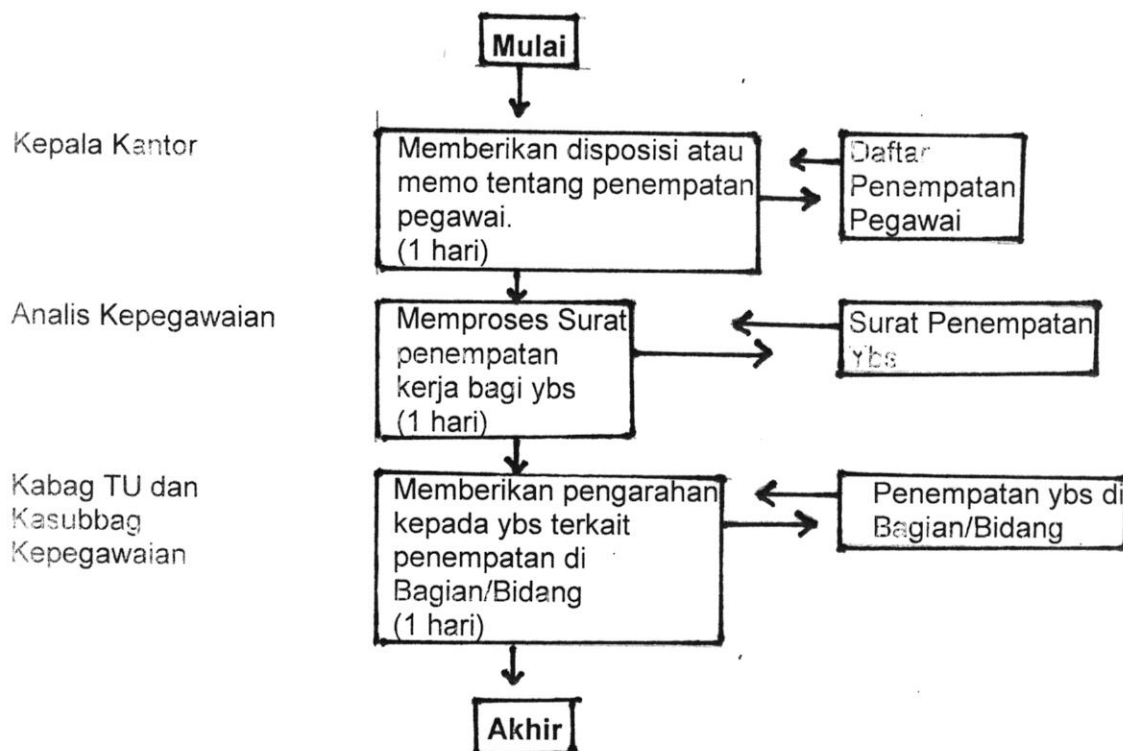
Mulai

Kepala Kantor

Memberikan disposisi atau memo tentang penempatan pegawai.
(1 hari)

Daftar Penempatan Pegawai

Analis Kepegawaian

Memproses Surat penempatan kerja bagi ybs
(1 hari)

Surat Penempatan Ybs

Kabag TU dan Kasubbag Kepegawaian

Memberikan pengarahan kepada ybs terkait penempatan di Bagian/Bidang
(1 hari)

Penempatan ybs di Bagian/Bidang

Akhir